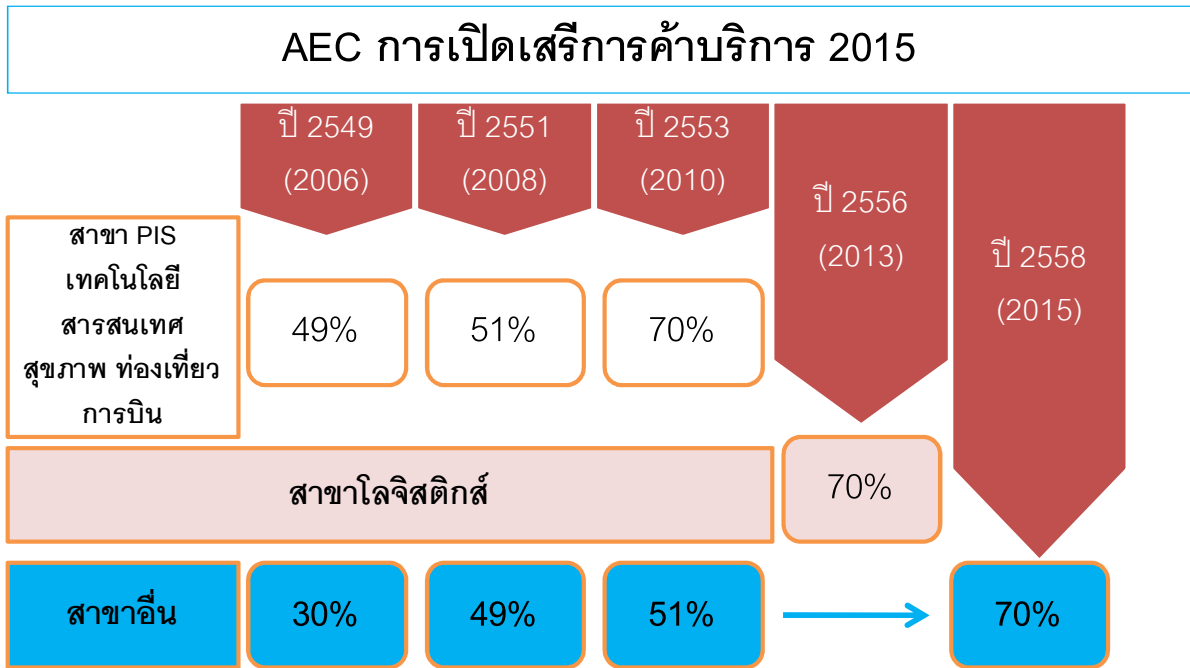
AEC การเปิดเสรีการค้าบริการ 2015

ปี 2549 (2006)

ปี 2551 (2008)

ปี 2553 (2010)

ปี 2556 (2013)

ปี 2558 (2015)

สาขา PIS เทคโนโลยีสารสนเทศ สุขภาพ ท่องเที่ยว การบิน

49%

51%

70%

สาขาโลจิสติกส์

70%

สาขาอื่น

30%

49%

51%

70%